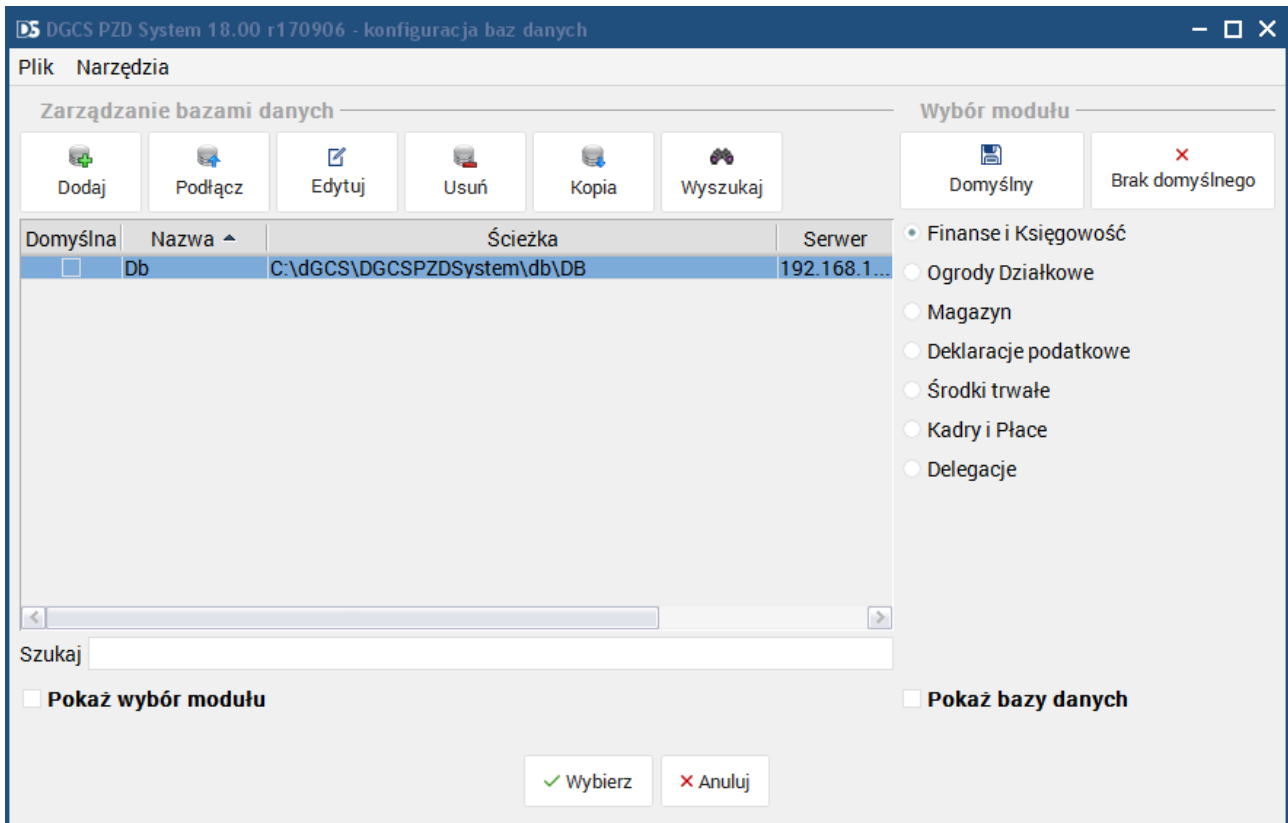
DS DGCS PZD System 18.00 r170906 - konfiguracja baz danych

Plik Narzędzia

Zarządzanie bazami danych

Dodaj
Podłącz
Edytuj
Usuń
Kopia
Wyszukaj

| Domyślna | Nazwa | Ścieżka | Serwer |
|---|---|---|---|
| | Db | C:\dGCS\DGCSPZDSystem\db\DB | 192.168.1... |

Szukaj

Pokaż wybór modułu

Wybór modułu

Domyślny
Brak domyślnego

Finanse i Księgowość
Ogrody Działkowe
Magazyn
Deklaracje podatkowe
Środki trwałe
Kadry i Płace
Delegacje

Pokaż bazy danych

Wybierz
Anuluj